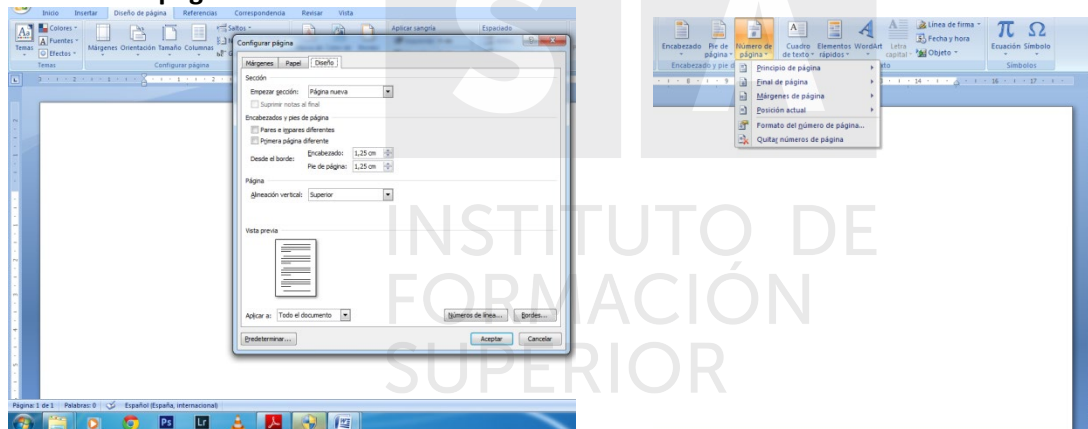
Inicio Insertar Diseño de página Referencias Correspondencia Revisar Vista

Colores Fuentes Efectos Temas Márgenes Orientación Tamaño Columnas Saltos Aplicar sangría Espaciado

Temas Configurar página

Configurar página

Márgenes Papel Diseño

Sección

Empezar sección: Página nueva

Suprimir notas al final

Encabezados y pies de página

Pares e impares diferentes

Primera página diferente

Desde el borde: Encabezado: 1,25 cm

Pie de página: 1,25 cm

Página

Alineación vertical: Superior

Vista previa

Aplicar a: Todo el documento

Números de línea... Bordes...

Predeterminar... Aceptar Cancelar

Página: 1 de 1 Palabras: 0 Español (España, internacional)

Encabezado Pie de página Número de página Cuadro de texto Elementos rápidos WordArt Letra capital Línea de firma Fecha y hora Objeto Ecuación Símbolo

Encabezado y pie d Símbolos

Principio de página

Final de página

Márgenes de página

Posición actual

Formato del número de página...

Quitar números de página

INSTITUTO DE FORMACIÓN SUPERIOR